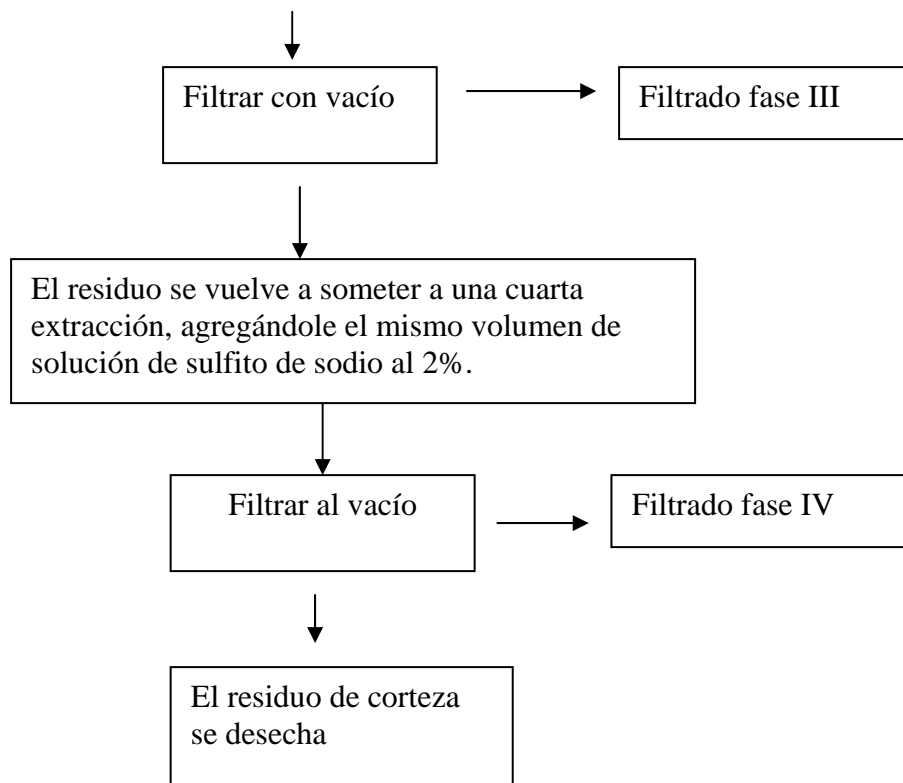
Filtrar con vacío

Filtrado fase III

El residuo se vuelve a someter a una cuarta extracción, agregándole el mismo volumen de solución de sulfito de sodio al 2%.

Filtrar al vacío

Filtrado fase IV

El residuo de corteza se desecha